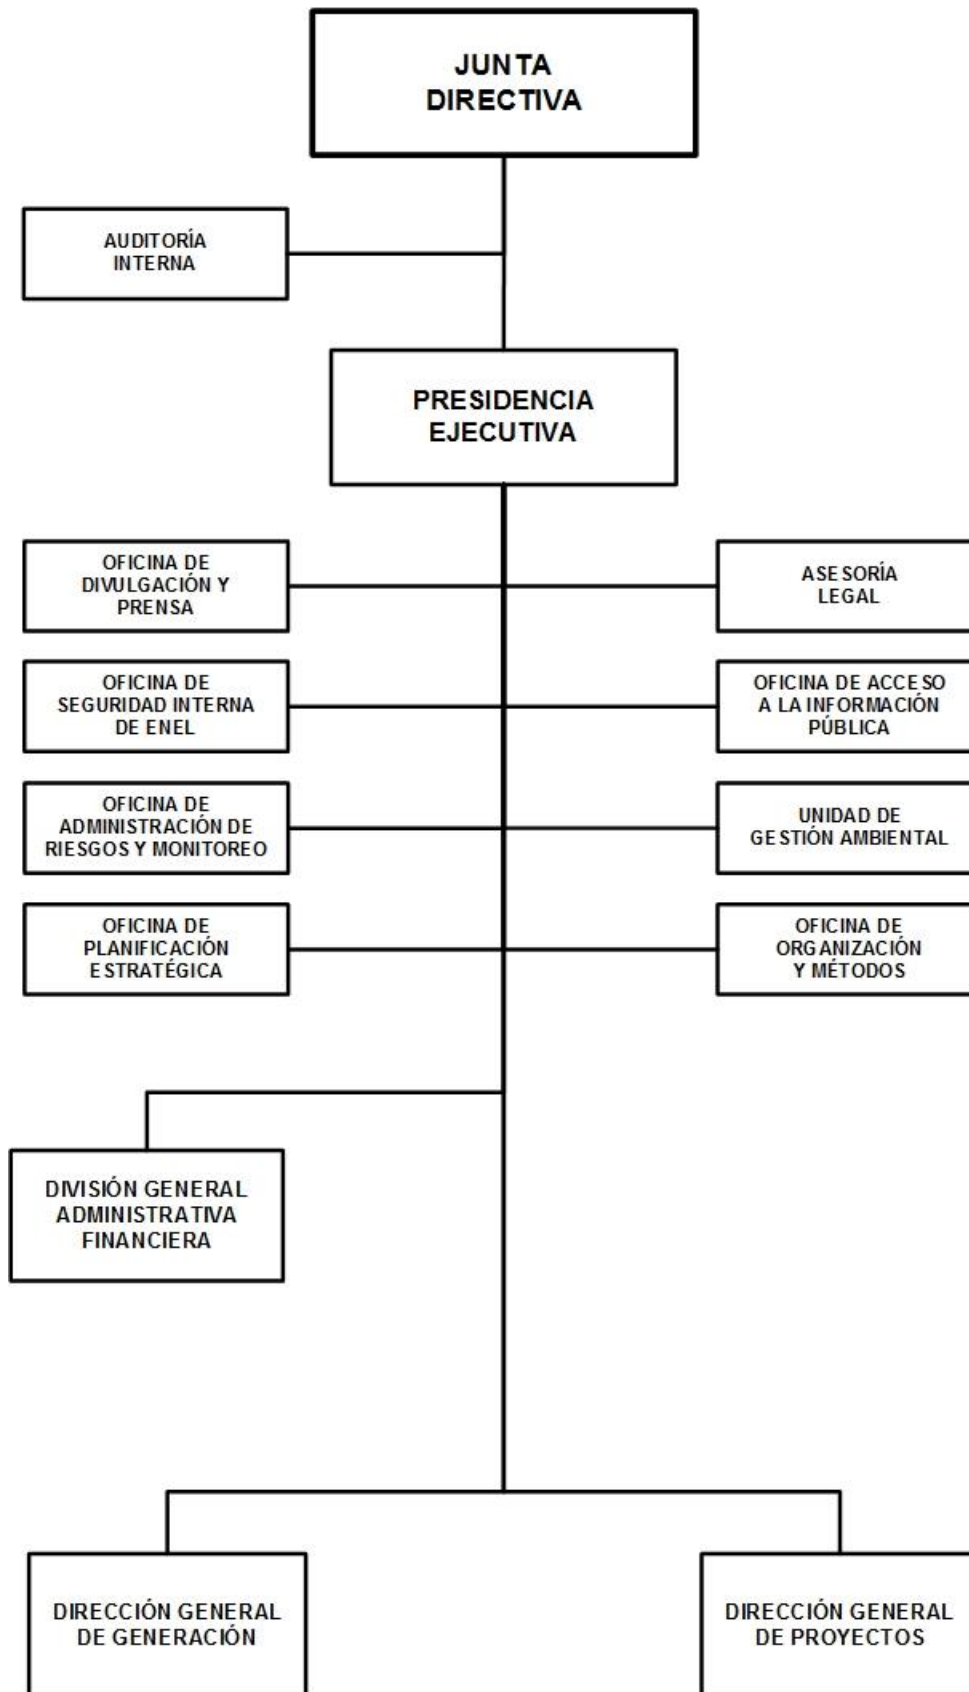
JUNTA DIRECTIVA

AUDITORÍA INTERNA

PRESIDENCIA EJECUTIVA

OFICINA DE DIVULGACIÓN Y PRENSA

ASESORÍA LEGAL

OFICINA DE SEGURIDAD INTERNA DE ENEL

OFICINA DE ACCESO A LA INFORMACIÓN PÚBLICA

OFICINA DE ADMINISTRACIÓN DE RIESGOS Y MONITOREO

UNIDAD DE GESTIÓN AMBIENTAL

OFICINA DE PLANIFICACIÓN ESTRATÉGICA

OFICINA DE ORGANIZACIÓN Y MÉTODOS

DIVISIÓN GENERAL ADMINISTRATIVA FINANCIERA

DIRECCIÓN GENERAL DE GENERACIÓN

DIRECCIÓN GENERAL DE PROYECTOS